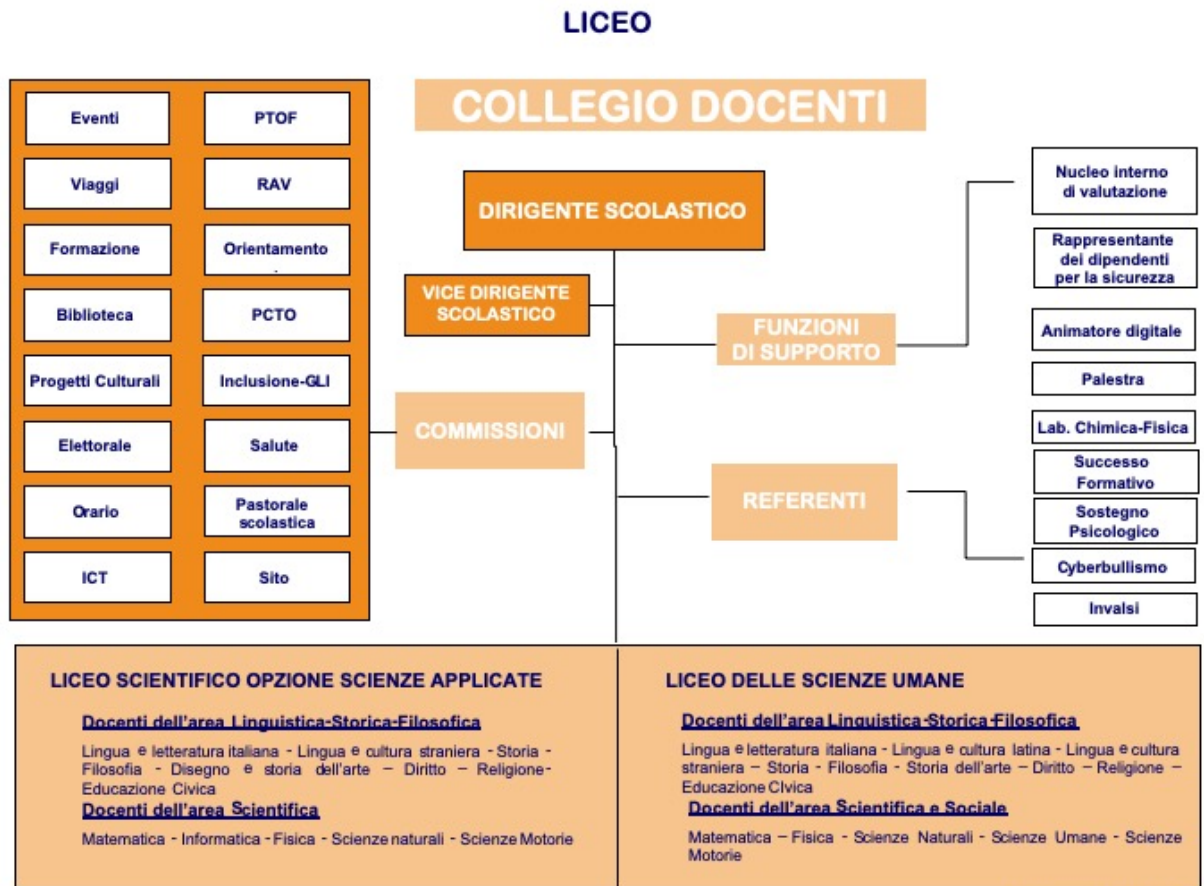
LICEO

COLLEGIO DOCENTI

Eventi

PTOF

Viaggi

RAV

Formazione

Orientamento

Biblioteca

PCTO

Progetti Culturali

Inclusione-GLI

Elettorale

Salute

Orario

Pastorale scolastica

ICT

Sito

DIRIGENTE SCOLASTICO

VICE DIRIGENTE SCOLASTICO

COMMISSIONI

FUNZIONI DI SUPPORTO

REFERENTI

Nucleo interno di valutazione

Rappresentante dei dipendenti per la sicurezza

Animatore digitale

Palestra

Lab. Chimica-Fisica

Successo Formativo

Sostegno Psicologico

Cyberbullismo

Invalsi

LICEO SCIENTIFICO OPZIONE SCIENZE APPLICATE

Docenti dell'area Linguistica-Storica-Filosofica

Lingua e letteratura italiana - Lingua e cultura straniera - Storia - Filosofia - Disegno e storia dell'arte – Diritto – Religione-Educazione Civica

Docenti dell'area Scientifica

Matematica - Informatica - Fisica - Scienze naturali - Scienze Motorie

LICEO DELLE SCIENZE UMANE

Docenti dell'area Linguistica-Storica-Filosofica

Lingua e letteratura italiana - Lingua e cultura latina - Lingua e cultura straniera – Storia - Filosofia - Storia dell'arte – Diritto – Religione – Educazione Civica

Docenti dell'area Scientifica e Sociale

Matematica – Fisica - Scienze Naturali - Scienze Umane - Scienze Motorie